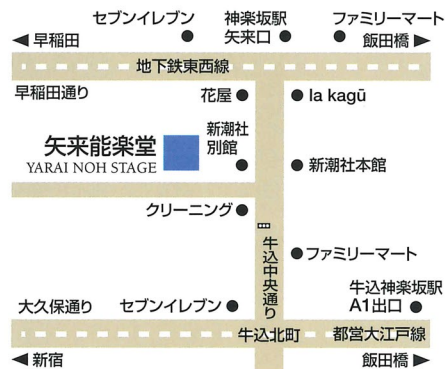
セブンイレブン
神楽坂駅 矢来口
ファミリーマート
◀ 早稲田
飯田橋 ▶
地下鉄東西線
早稲田通り
花屋
la kagū
新潮社 別館
矢来能楽堂
YARAI NOH STAGE
新潮社本館
クリーニング
牛込中央通り
ファミリーマート
牛込神楽坂駅 A1出口
大久保通り
セブンイレブン
牛込北町
都営大江戸線
◀ 新宿
飯田橋 ▶